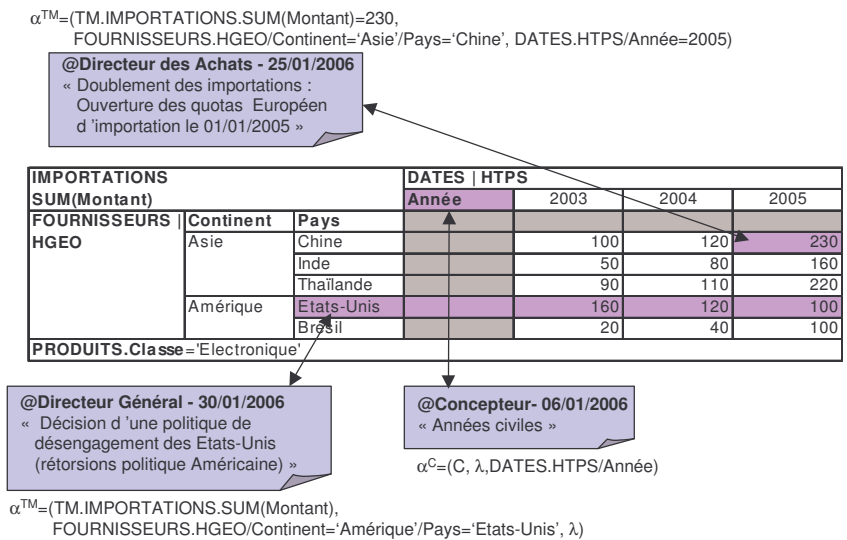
$\alpha^{TM}$=(TM.IMPORTATIONS.SUM(Montant)=230, FOURNISSEURS.HGEO/Continent='Asie'/Pays='Chine', DATES.HTPS/Année=2005)

@Directeur des Achats - 25/01/2006
« Doublement des importations : Ouverture des quotas Européen d 'importation le 01/01/2005 »

| IMPORTATIONS | | | DATES \| HTPS | | | |
|---|---|---|---|---|---|---|
| SUM(Montant) | | | Année | 2003 | 2004 | 2005 |
| FOURNISSEURS \| HGEO | Continent | Pays | | | | |
| | Asie | Chine | | 100 | 120 | 230 |
| | | Inde | | 50 | 80 | 160 |
| | | Thaïlande | | 90 | 110 | 220 |
| | Amérique | Etats-Unis | | 160 | 120 | 100 |
| | | Brésil | | 20 | 40 | 100 |
| PRODUITS.Classe='Electronique' | | | | | | |

@Directeur Général - 30/01/2006
« Décision d 'une politique de désengagement des Etats-Unis (rétorsions politique Américaine) »

@Concepteur- 06/01/2006
« Années civiles »

$\alpha^{C}$=(C, $\lambda$,DATES.HTPS/Année)

$\alpha^{TM}$=(TM.IMPORTATIONS.SUM(Montant), FOURNISSEURS.HGEO/Continent='Amérique'/Pays='Etats-Unis', $\lambda$)